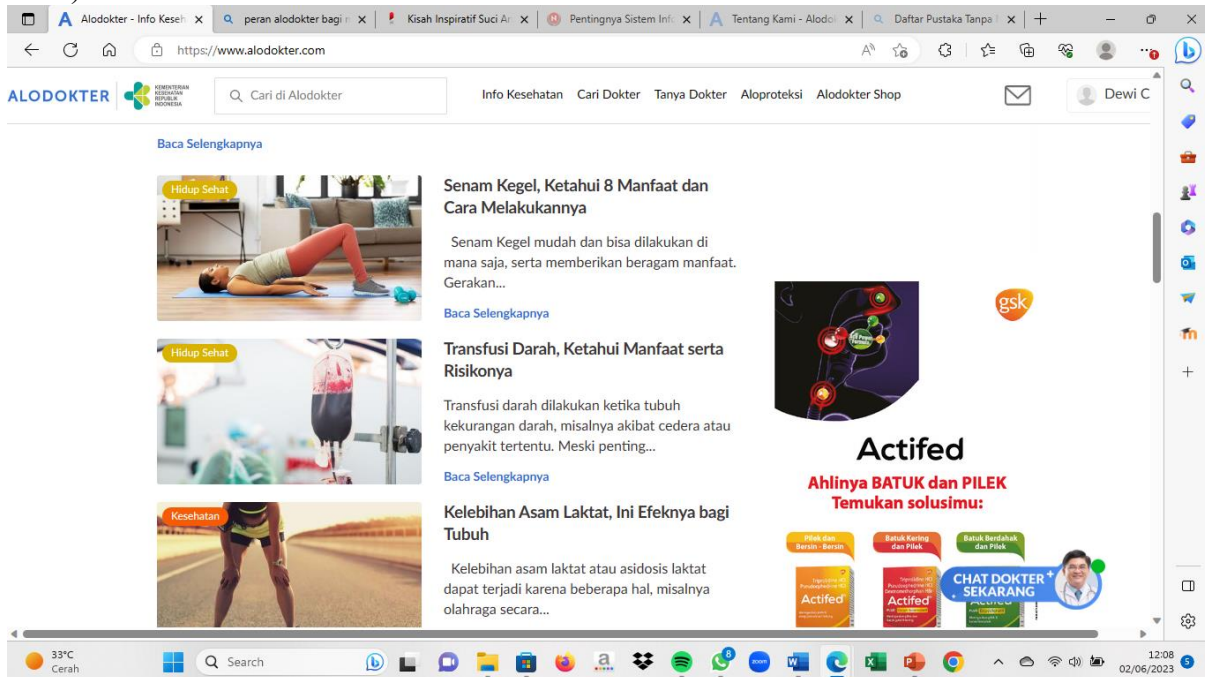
Alodokter - Info Keseh ×
peran alodokter bagi ×
Kisah Inspiratif Suci Ar ×
Pentingnya Sistem Info ×
Tentang Kami - Alodo ×
Daftar Pustaka Tanpa ×

https://www.alodokter.com

ALODOKTER
KEMENTERIAN KESEHATAN REPUBLIK INDONESIA
Cari di Alodokter
Info Kesehatan Cari Dokter Tanya Dokter Aloproteksi Alodokter Shop
Dewi C

Baca Selengkapnya

Hidup Sehat
Senam Kegel, Ketahui 8 Manfaat dan Cara Melakukannya

Senam Kegel mudah dan bisa dilakukan di mana saja, serta memberikan beragam manfaat. Gerakan...

Baca Selengkapnya

Hidup Sehat
Transfusi Darah, Ketahui Manfaat serta Risikonya

Transfusi darah dilakukan ketika tubuh kekurangan darah, misalnya akibat cedera atau penyakit tertentu. Meski penting...

Baca Selengkapnya

Kesehatan
Kelebihan Asam Laktat, Ini Efeknya bagi Tubuh

Kelebihan asam laktat atau asidosis laktat dapat terjadi karena beberapa hal, misalnya olahraga secara...

gsk
Actifed
Ahlinya BATUK dan PILEK
Temukan solusimu:
Pilek dan Bersin - Bersin
Batuk Kering dan Pilek
Batuk Berdahak dan Pilek
Actifed
Actifed
Actifed

CHAT DOKTER SEKARANG

33°C
Cerah
Search
12:08
02/06/2023